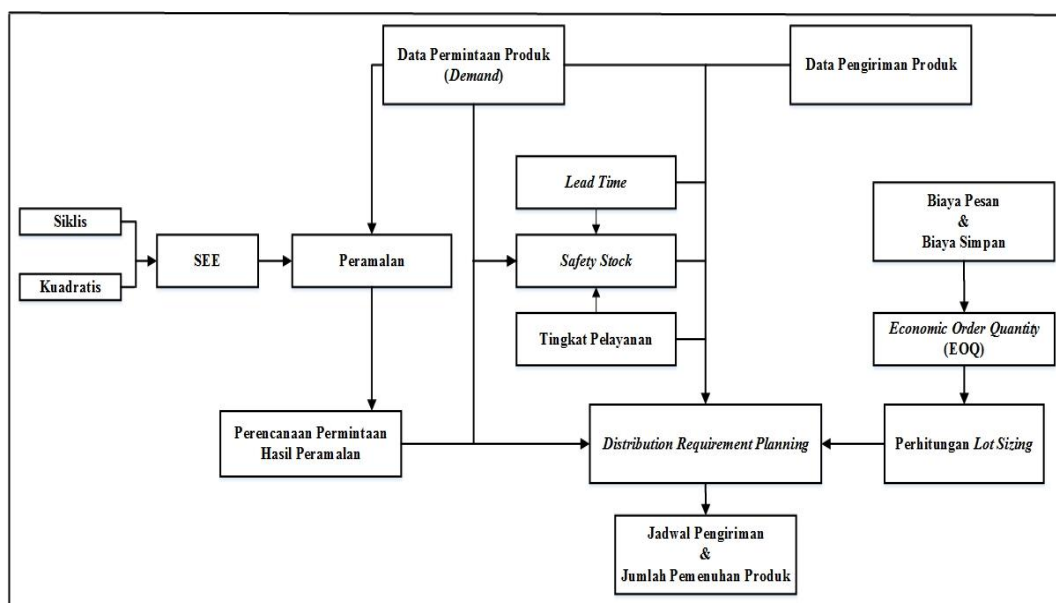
Data Permintaan Produk (*Demand*)

Data Pengiriman Produk

*Lead Time*

Biaya Pesan & Biaya Simpan

Siklis

Kuadratis

SEE

Peramalan

*Safety Stock*

Tingkat Pelayanan

*Economic Order Quantity* (EOQ)

Perencanaan Permintaan Hasil Peramalan

*Distribution Requirement Planning*

Perhitungan *Lot Sizing*

Jadwal Pengiriman & Jumlah Pemenuhan Produk